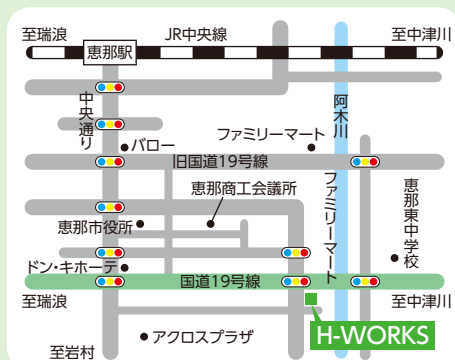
至瑞浪
JR中央線
至中津川
恵那駅
阿木川
中央通り
バロー
ファミリーマート
旧国道19号線
恵那商工会議所
ファミリーマート
恵那東中学校
恵那市役所
ドン・キホーテ
国道19号線
至瑞浪
至中津川
アクロスプラザ
H-WORKS
至岩村